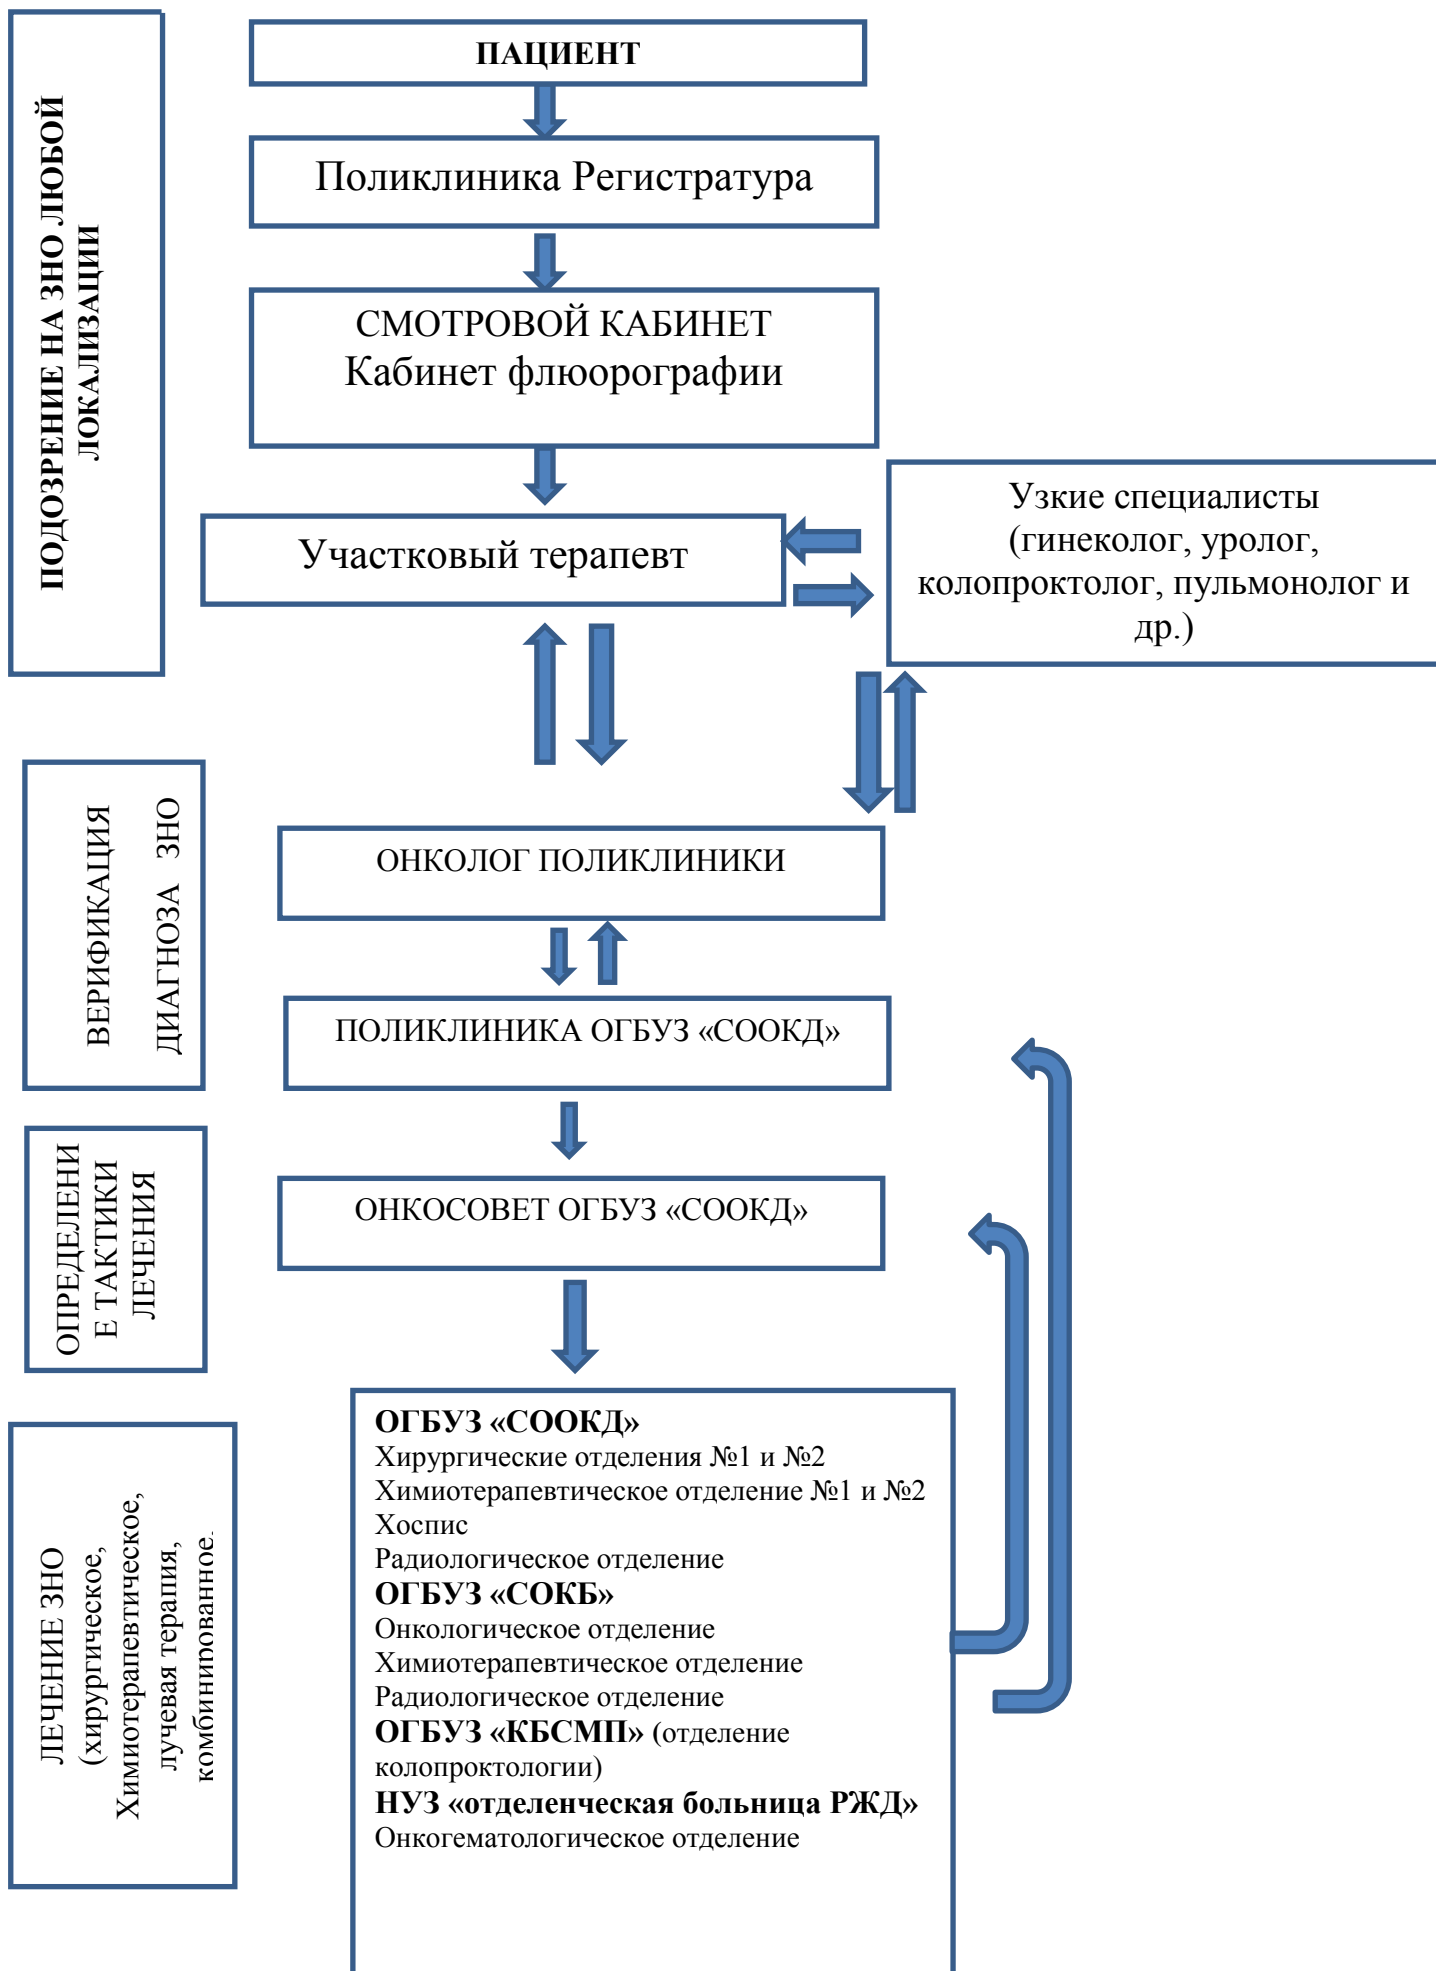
ПОДОЗРЕНИЕ НА ЗНО ЛЮБОЙ ЛОКАЛИЗАЦИИ

ПАЦИЕНТ

Поликлиника Регистратура

СМОТРОВОЙ КАБИНЕТ
Кабинет флюорографии

Участковый терапевт

Узкие специалисты (гинеколог, уролог, колопроктолог, пульмонолог и др.)

ВЕРИФИКАЦИЯ ДИАГНОЗА ЗНО

ОНКОЛОГ ПОЛИКЛИНИКИ

ПОЛИКЛИНИКА ОГБУЗ «СООКД»

ОПРЕДЕЛЕНИЕ ТАКТИКИ ЛЕЧЕНИЯ

ОНКОСОВЕТ ОГБУЗ «СООКД»

ЛЕЧЕНИЕ ЗНО (хирургическое, Химиотерапевтическое, лучевая терапия, комбинированное.

**ОГБУЗ «СООКД»**
Хирургические отделения №1 и №2
Химиотерапевтическое отделение №1 и №2
Хоспис
Радиологическое отделение
**ОГБУЗ «СОКБ»**
Онкологическое отделение
Химиотерапевтическое отделение
Радиологическое отделение
**ОГБУЗ «КБСМП»** (отделение колопроктологии)
**НУЗ «отделенческая больница РЖД»**
Онкогематологическое отделение